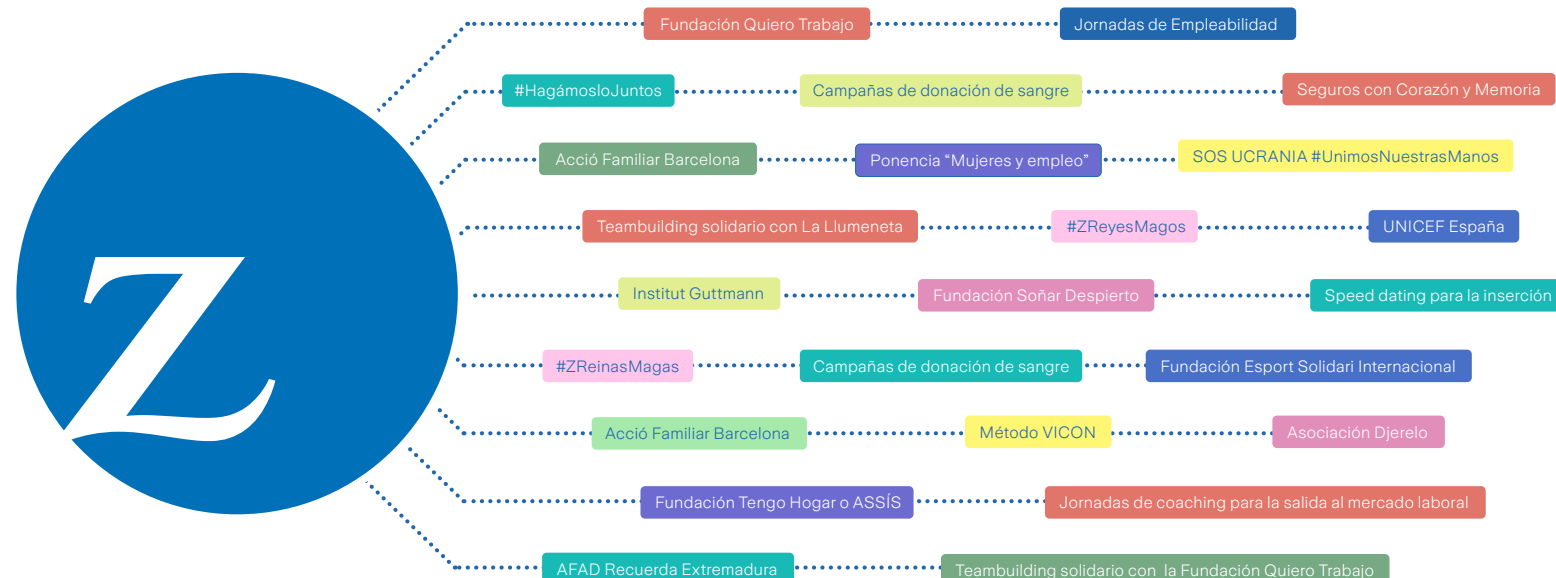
Z

Fundación Quiero Trabajo
Jornadas de Empleabilidad

#HagámosloJuntos
Campañas de donación de sangre
Seguros con Corazón y Memoria

Acció Familiar Barcelona
Ponencia “Mujeres y empleo”
SOS UCRANIA #UnimosNuestrasManos

Teambuilding solidario con La Llumeneta
#ZReyesMagos
UNICEF España

Institut Guttmann
Fundación Soñar Despierto
Speed dating para la inserción

#ZReinasMagas
Campañas de donación de sangre
Fundación Esport Solidari Internacional

Acció Familiar Barcelona
Método VICON
Asociación Djerelo

Fundación Tengo Hogar o ASSÍS
Jornadas de coaching para la salida al mercado laboral

AFAD Recuerda Extremadura
Teambuilding solidario con la Fundación Quiero Trabajo